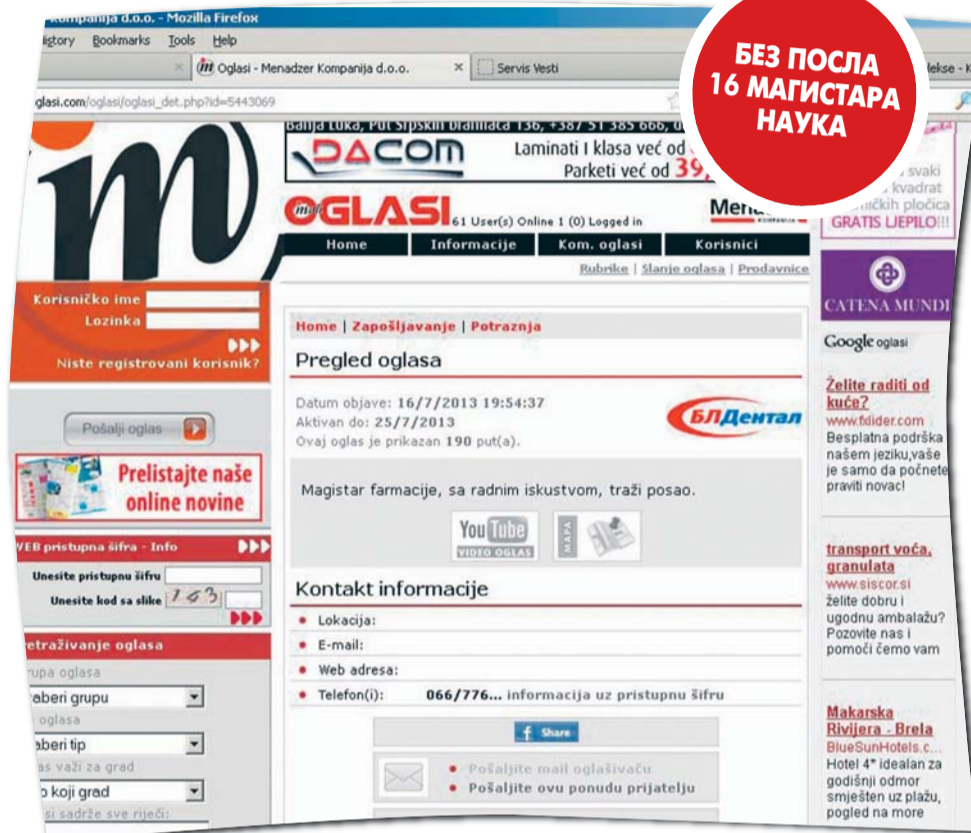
БЕЗ ПОСЛА 16 МАГИСТАРА НАУКА

Kompanija d.o.o. - Mozilla Firefox
History Bookmarks Tools Help
Oglasi - Menadzer Kompanija d.o.o. × Servis Vesti
glasi.com/oglasi/oglasi_det.php?id=5443069

Banja Luka, Put Srpskih branilaca 136, +387 51 385 666,
DACOM Laminati I klasa već od Parketi već od 39
svaki kvadrat mičkih pločica GRATIS LJEPILO!!!

OGLASI 61 User(s) Online 1 (0) Logged in
Home | Informacije | Kom. oglasi | Korisnici
Rubrike | Slanje oglasa | Prodavnice

Korisničko ime
Lozinka
Niste registrovani korisnik?
Pošalji oglas
Prelistajte naše online novine
WEB pristupna šifra - Info
Unesite pristupnu šifru
Unesite kod sa slike 163
retraživanje oglasa
rupa oglasa
aberi grupu
oglasa
aberi tip
as važi za grad
koji grad
si sadrže sve riječi:

Home | Zapošljavanje | Potraznja
Pregled oglasa
Datum objave: 16/7/2013 19:54:37
Aktivan do: 25/7/2013
Ovaj oglas je prikazan 190 put(a).
БЛДентал
Magistar farmacije, sa radnim iskustvom, traži posao.
YouTube VIDEO OGLAS MAPA
Kontakt informacije
Lokacija:
E-mail:
Web adresa:
Telefon(i): 066/776... informacija uz pristupnu šifru
Share
Pošaljite mail oglašivaču
Pošaljite ovu ponudu prijatelju

CATENA MUNDI
Google oglasi
Želite raditi od kuće?
www.fdider.com
Besplatna podrška našem jeziku,vaše je samo da počnete praviti novac!
transport voća, granulata
www.siscor.si
želite dobru i ugodnu ambalažu? Pozovite nas i pomoći čemo vam
Makarska Rivijera - Brela
BlueSunHotels.c...
Hotel 4* idealan za godišnji odmor smješten uz plažu, pogled na more